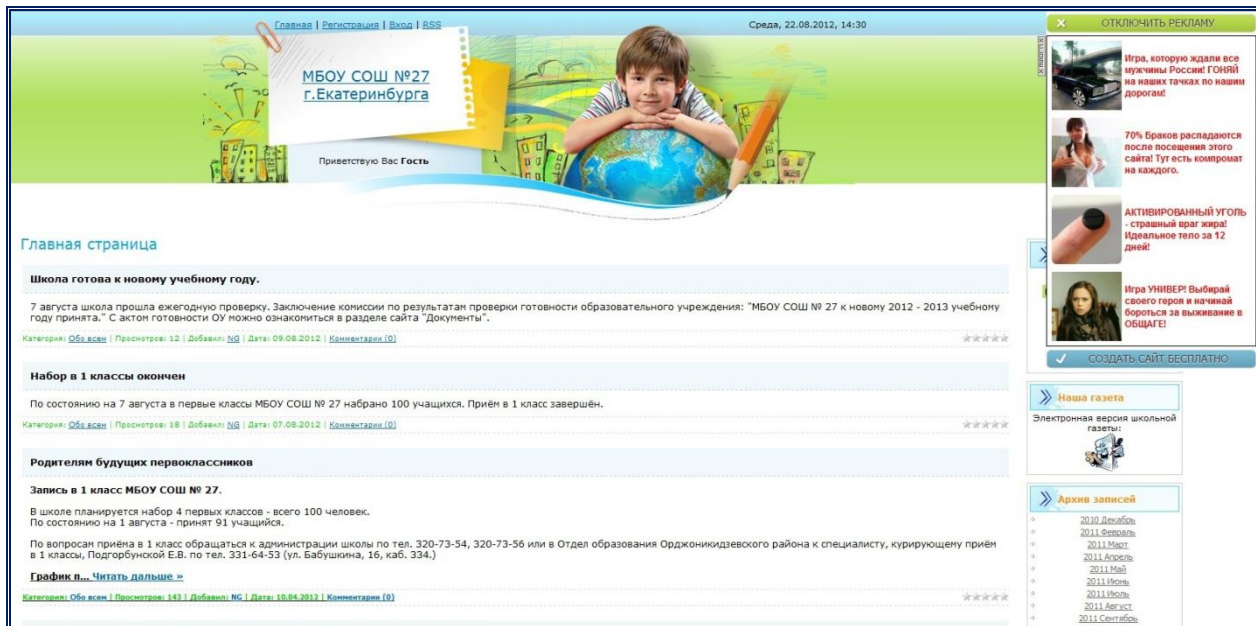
Главная | Регистрация | Вход | RSS

Среда, 22.08.2012, 14:30

ОТКЛЮЧИТЬ РЕКЛАМУ

МБОУ СОШ №27
г.Екатеринбурга

Приветствую Вас Гость

Игра, которую ждали все мужчины России! ГОНЯЙ на наших тачках по нашим дорогам!

70% Браков распадаются после посещения этого сайта! Тут есть компромат на каждого.

АКТИВИРОВАННЫЙ УГОЛЬ - страшный враг жира! Идеальное тело за 12 дней!

Игра УНИВЕР! Выбирай своего героя и начинай бороться за выживание в ОБЩАГЕ!

СОЗДАТЬ САЙТ БЕСПЛАТНО

Главная страница

Школа готова к новому учебному году.

7 августа школа прошла ежегодную проверку. Заключение комиссии по результатам проверки готовности образовательного учреждения: "МБОУ СОШ № 27 к новому 2012 - 2013 учебному году принята." С актом готовности ОУ можно ознакомиться в разделе сайта "Документы".

Категория: Обо всем | Просмотров: 12 | Добавил: NG | Дата: 09.08.2012 | Комментарии (0)

Набор в 1 классы окончен

По состоянию на 7 августа в первые классы МБОУ СОШ № 27 набрано 100 учащихся. Приём в 1 класс завершён.

Категория: Обо всем | Просмотров: 18 | Добавил: NG | Дата: 07.08.2012 | Комментарии (0)

Родителям будущих первоклассников

Запись в 1 класс МБОУ СОШ № 27.

В школе планируется набор 4 первых классов - всего 100 человек.
По состоянию на 1 августа - принят 91 учащийся.

По вопросам приёма в 1 класс обращаться к администрации школы по тел. 320-73-54, 320-73-56 или в Отдел образования Орджоникидзевского района к специалисту, курирующему приём в 1 классы, Подгорбунской Е.В. по тел. 331-64-53 (ул. Бабушкина, 16, каб. 334.)

График п... Читать дальше »

Категория: Обо всем | Просмотров: 143 | Добавил: NG | Дата: 10.04.2012 | Комментарии (0)

Наша газета

Электронная версия школьной газеты:

Архив записей

2010 Декабрь
2011 Февраль
2011 Март
2011 Апрель
2011 Май
2011 Июнь
2011 Июль
2011 Август
2011 Сентябрь